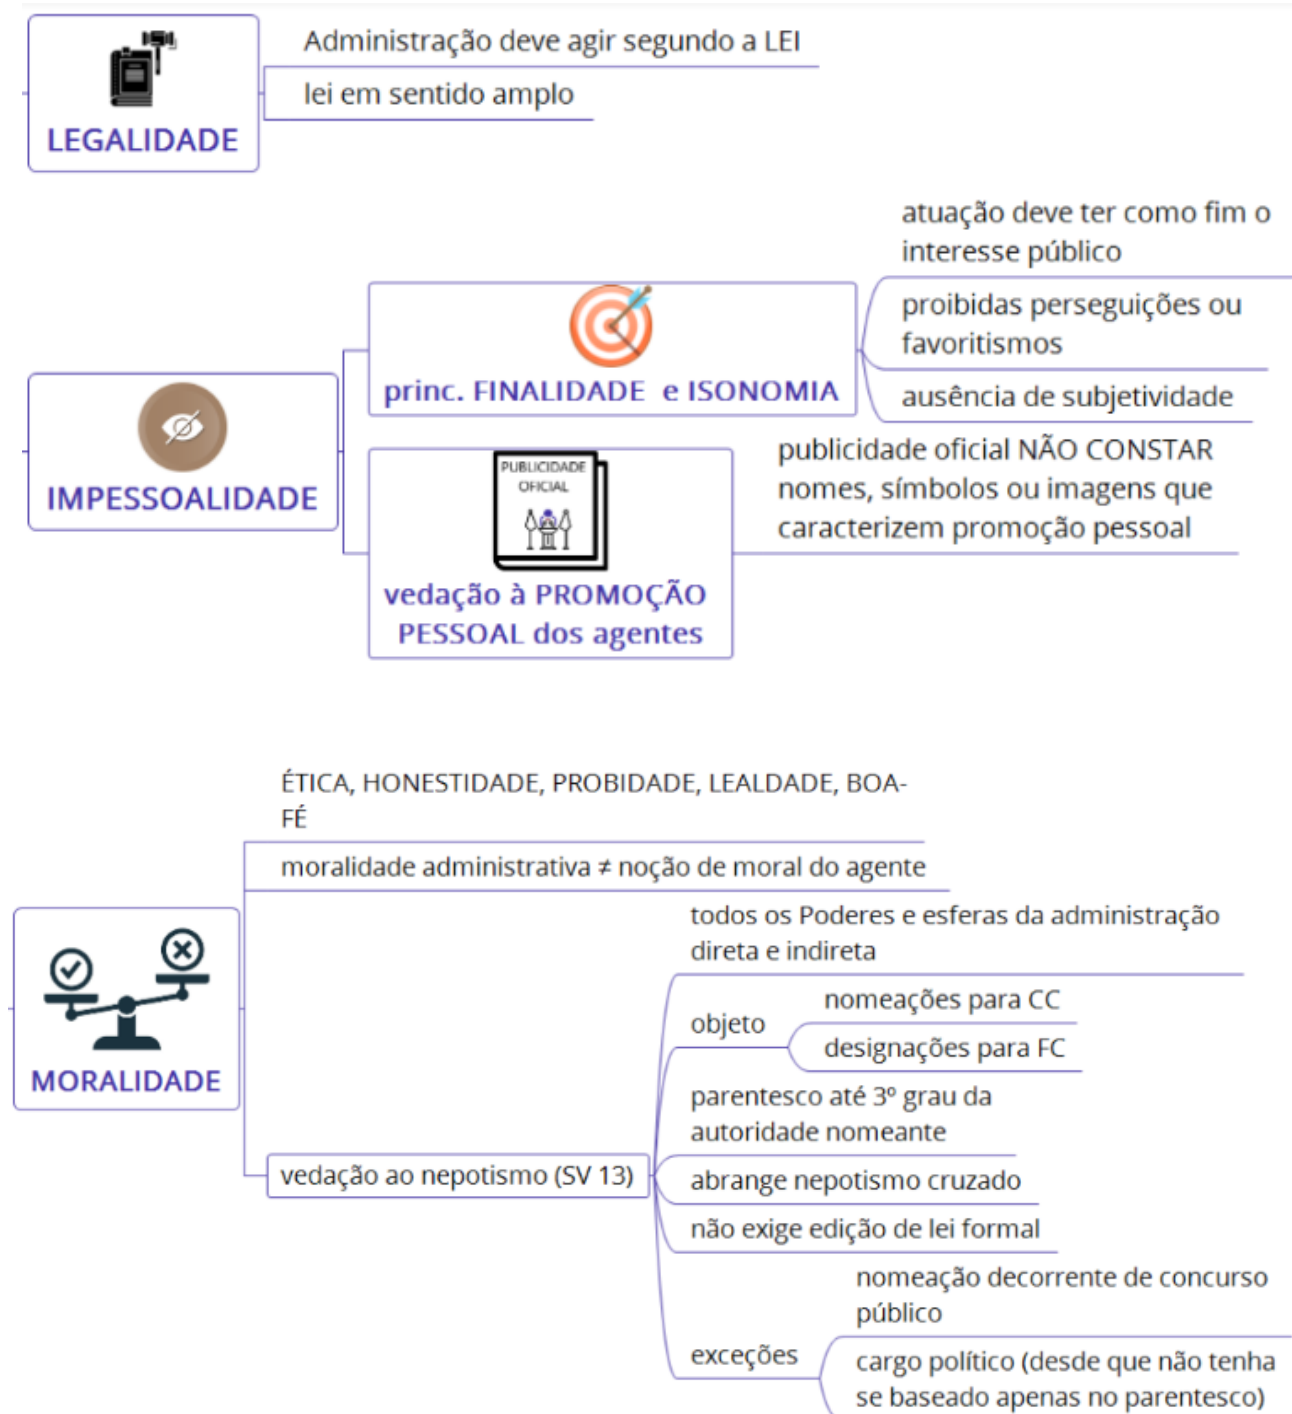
LEGALIDADE

Administração deve agir segundo a LEI

lei em sentido amplo

IMPESSOALIDADE

princ. FINALIDADE e ISONOMIA

atuação deve ter como fim o interesse público

proibidas perseguições ou favoritismos

ausência de subjetividade

PUBLICIDADE OFICIAL

vedação à PROMOÇÃO PESSOAL dos agentes

publicidade oficial NÃO CONSTAR nomes, símbolos ou imagens que caracterizem promoção pessoal

MORALIDADE

ÉTICA, HONESTIDADE, PROBIDADE, LEALDADE, BOA-FÉ

moralidade administrativa ≠ noção de moral do agente

vedação ao nepotismo (SV 13)

todos os Poderes e esferas da administração direta e indireta

objeto

nomeações para CC

designações para FC

parentesco até 3º grau da autoridade nomeante

abrange nepotismo cruzado

não exige edição de lei formal

exceções

nomeação decorrente de concurso público

cargo político (desde que não tenha se baseado apenas no parentesco)